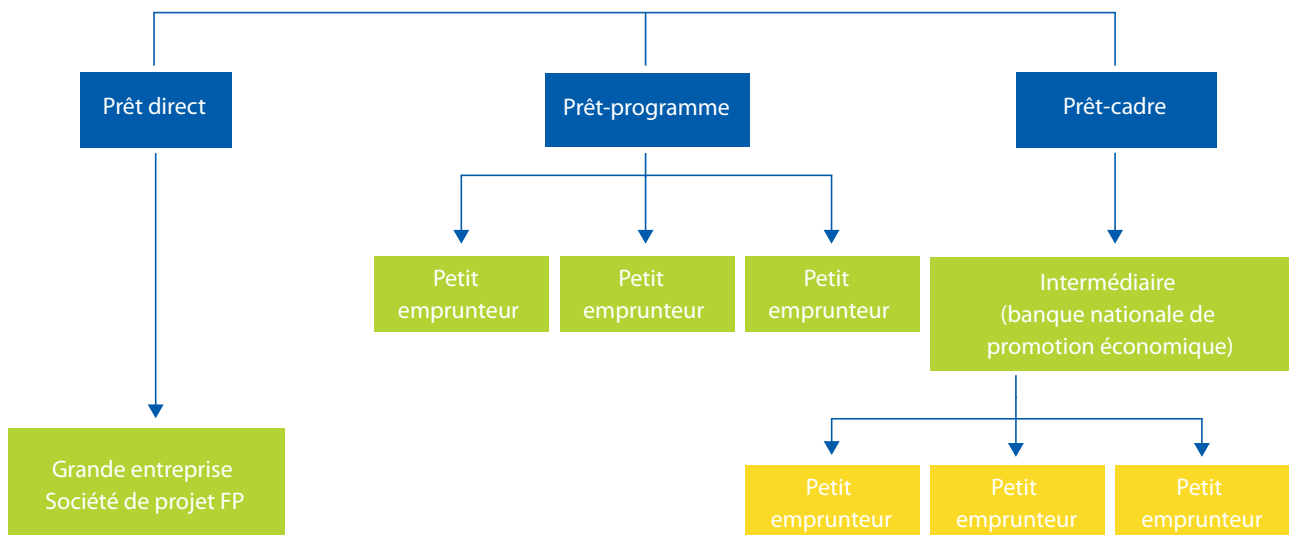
Prêt direct

Prêt-programme

Prêt-cadre

Petit emprunteur

Petit emprunteur

Petit emprunteur

Intermédiaire (banque nationale de promotion économique)

Grande entreprise
Société de projet FP

Petit emprunteur

Petit emprunteur

Petit emprunteur